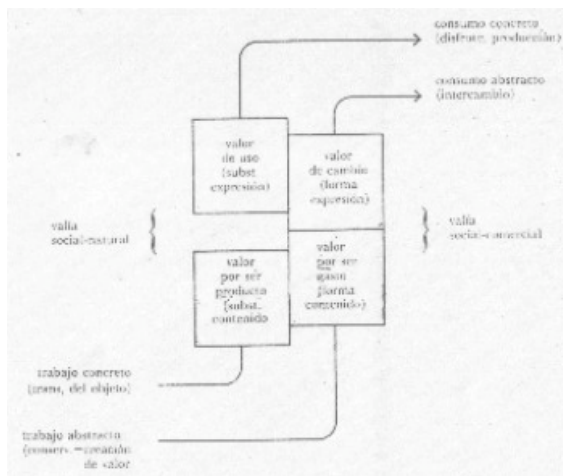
consumo concreto
(disfrute, producción)

consumo abstracto
(intercambio)

valor de uso (subst. expresión)

valor de cambio (forma expresión)

valía social-natural

valía social-comercial

valor por ser producto (subst. contenido)

valor por ser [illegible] (forma contenido)

trabajo concreto
(trans. del objeto)

trabajo abstracto
([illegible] = creación de valor